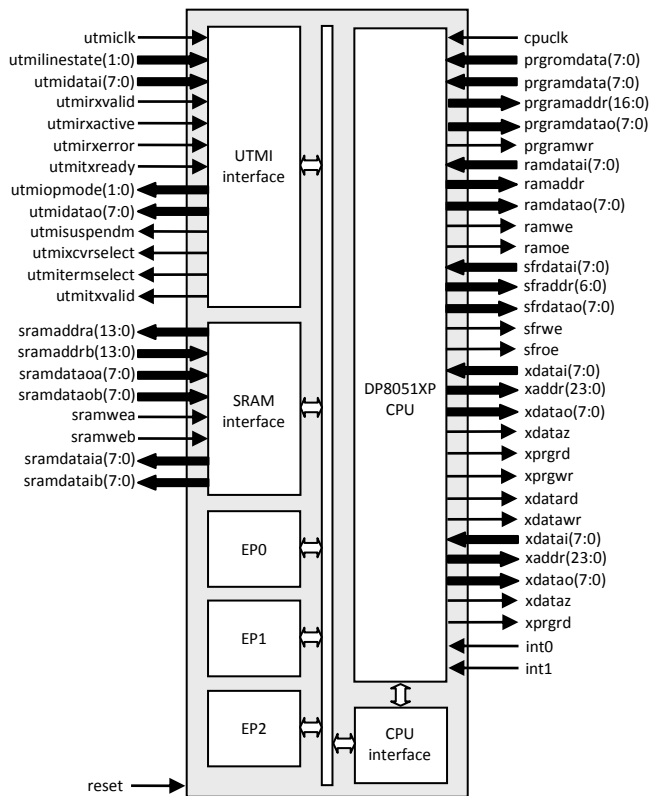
utmiclk
utmilinestate(1:0)
utmidatai(7:0)
utmirxvalid
utmirxactive
utmirxerror
utmitxready
utmiopmode(1:0)
utmidatao(7:0)
utmisuspendm
utmixcvrselect
utmitermselect
utmitxvalid

sramaddra(13:0)
sramaddrb(13:0)
sramdataoa(7:0)
sramdataob(7:0)
sramwea
sramweb
sramdataia(7:0)
sramdataib(7:0)

reset

UTMI interface

SRAM interface

EP0

EP1

EP2

DP8051XP CPU

CPU interface

cpuclk
prgromdata(7:0)
prgramdata(7:0)
prgramaddr(16:0)
prgramdatao(7:0)
prgramwr
ramdatai(7:0)
ramaddr
ramdatao(7:0)
ramwe
ramoe
sfrdatai(7:0)
sfraddr(6:0)
sfrdatao(7:0)
sfrwe
sfroe
xdatai(7:0)
xaddr(23:0)
xdatao(7:0)
xdataz
xprgrd
xprgwr
xdatard
xdatawr
xdatai(7:0)
xaddr(23:0)
xdatao(7:0)
xdataz
xprgrd
int0
int1